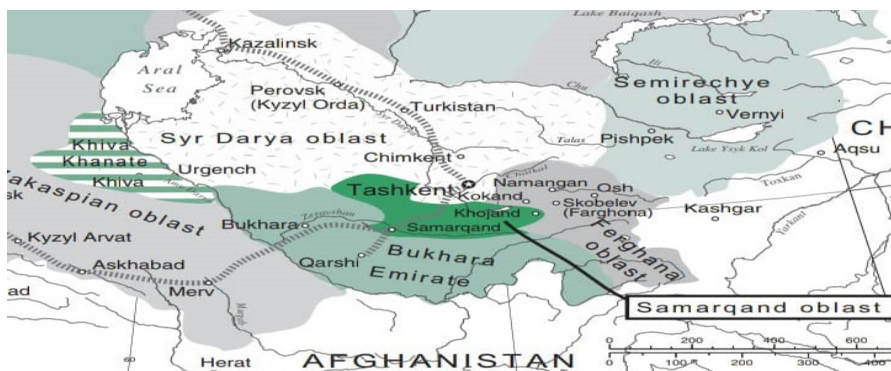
Lake Balqash
Kazalinsk
Aral Sea
Perovsk (Kyzyl Orda)
Turkistan
Syr Darya
Semirechye oblast
Vernyi
Chu
Syr Darya oblast
Talas
Pishpek
Lake Ysyk Kol
Aqsu
CH
Khiva Khanate
Khiva
Urgench
Amu Darya
Chimkent
Chirchik
akaspian oblast
sk
Tashkent
Kokand
Namangan
Osh
Toxkan
Khojand
Skobelev (Farghona)
Kashgar
Kyzyl Arvat
Bukhara
Zeravshan
Samarqand
Ferghana oblast
Yarkand
Askhabad
Qarshi
Bukhara Emirate
ad
Merv
Murgab
Samarqand oblast
Herat
AFGHANISTAN
0
200
400
600
100
200
300
400